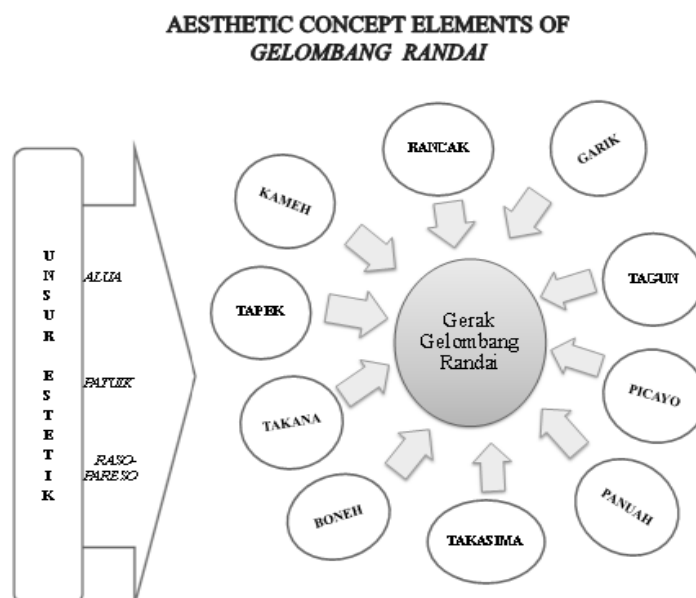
AESTHETIC CONCEPT ELEMENTS OF
*GELOMBANG RANDAI*

U
N
S
U
R

E
S
T
E
T
I
K

ALUA

PATUIK

RASO-PARESO

RANCAK

GARIK

KAMEH

TAGUN

TAPEK

Gerak Gelombang Randai

PICAYO

TAKANA

PANUAH

BONEH

TAKASIMA